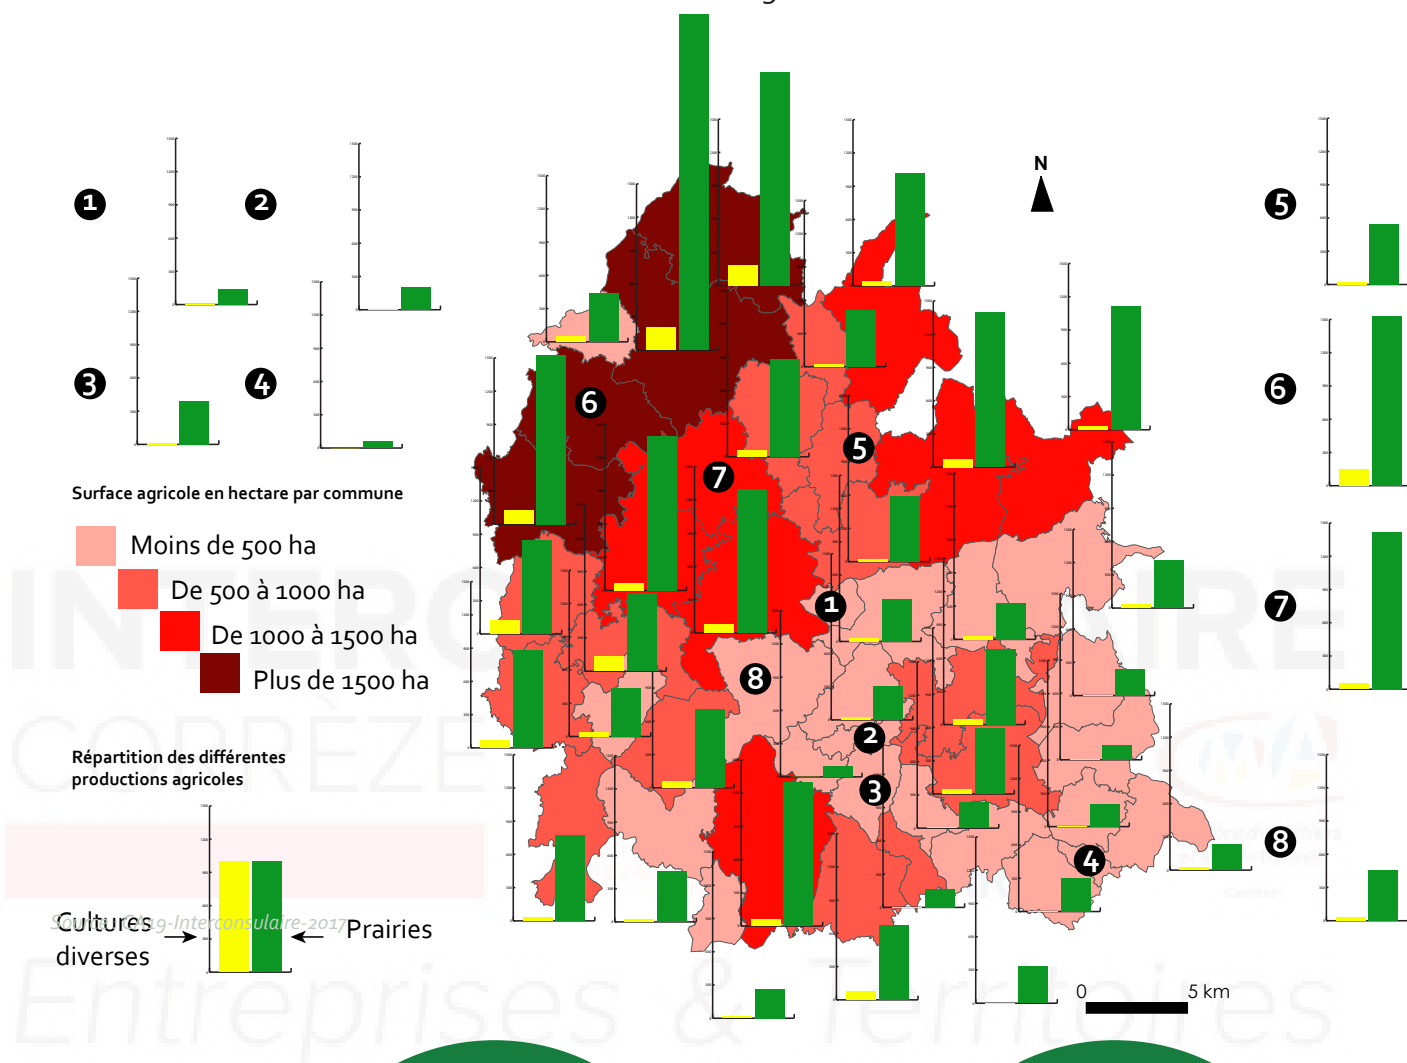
1
2
3
4
Surface agricole en hectare par commune
Moins de 500 ha
De 500 à 1000 ha
De 1000 à 1500 ha
Plus de 1500 ha
Répartition des différentes productions agricoles
Cultures diverses
Prairies
Source : RGA 2019-Interconsulaire-2017
6
7
5
1
8
2
3
4
N
0
5 km
5
6
7
8
INTERCONSULAIRE
CORREZE
Entreprises & Territoires